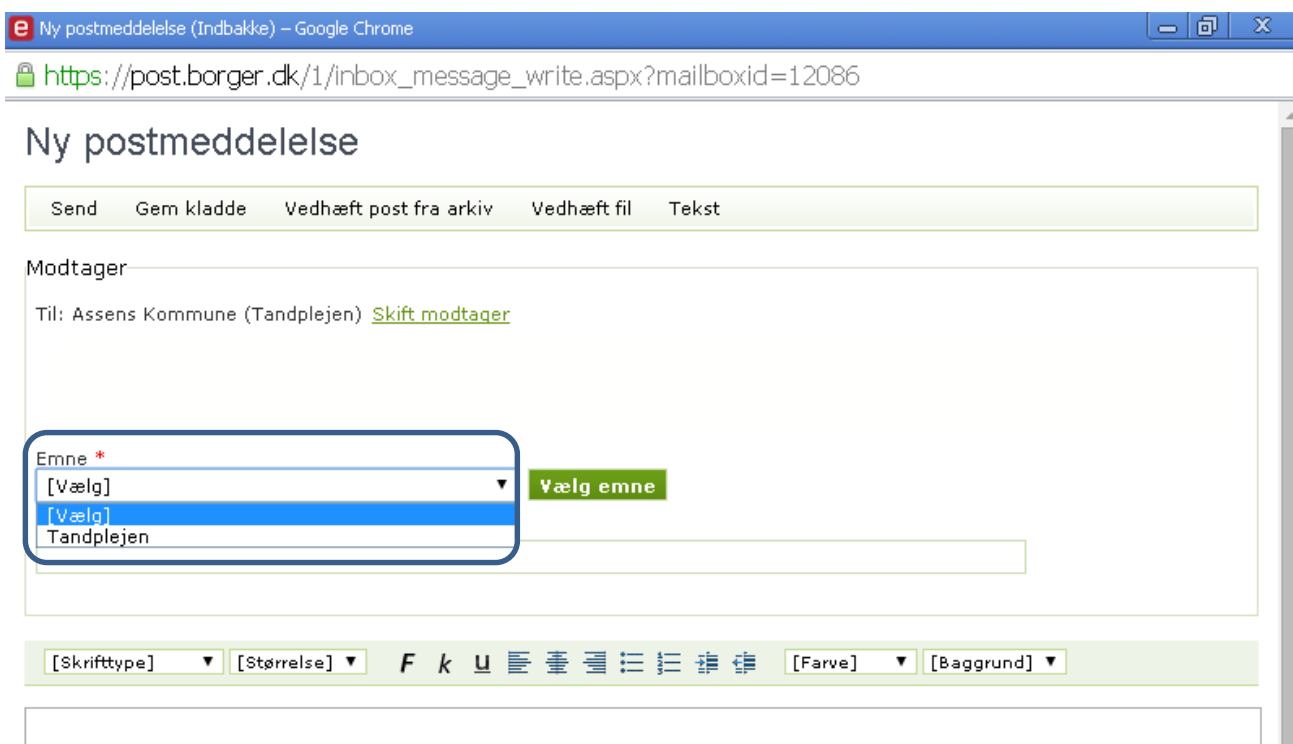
Ny postmeddelelse (Indbakke) – Google Chrome

https://post.borger.dk/1/inbox_message_write.aspx?mailboxid=12086

Ny postmeddelelse

Send Gem kladde Vedhæft post fra arkiv Vedhæft fil Tekst

Modtager

Til: Assens Kommune (Tandplejen) Skift modtager

Emne *

[Vælg]

Vælg emne

[Vælg]

Tandplejen

[Skrifttype] [Størrelse] F k u [Farve] [Baggrund]